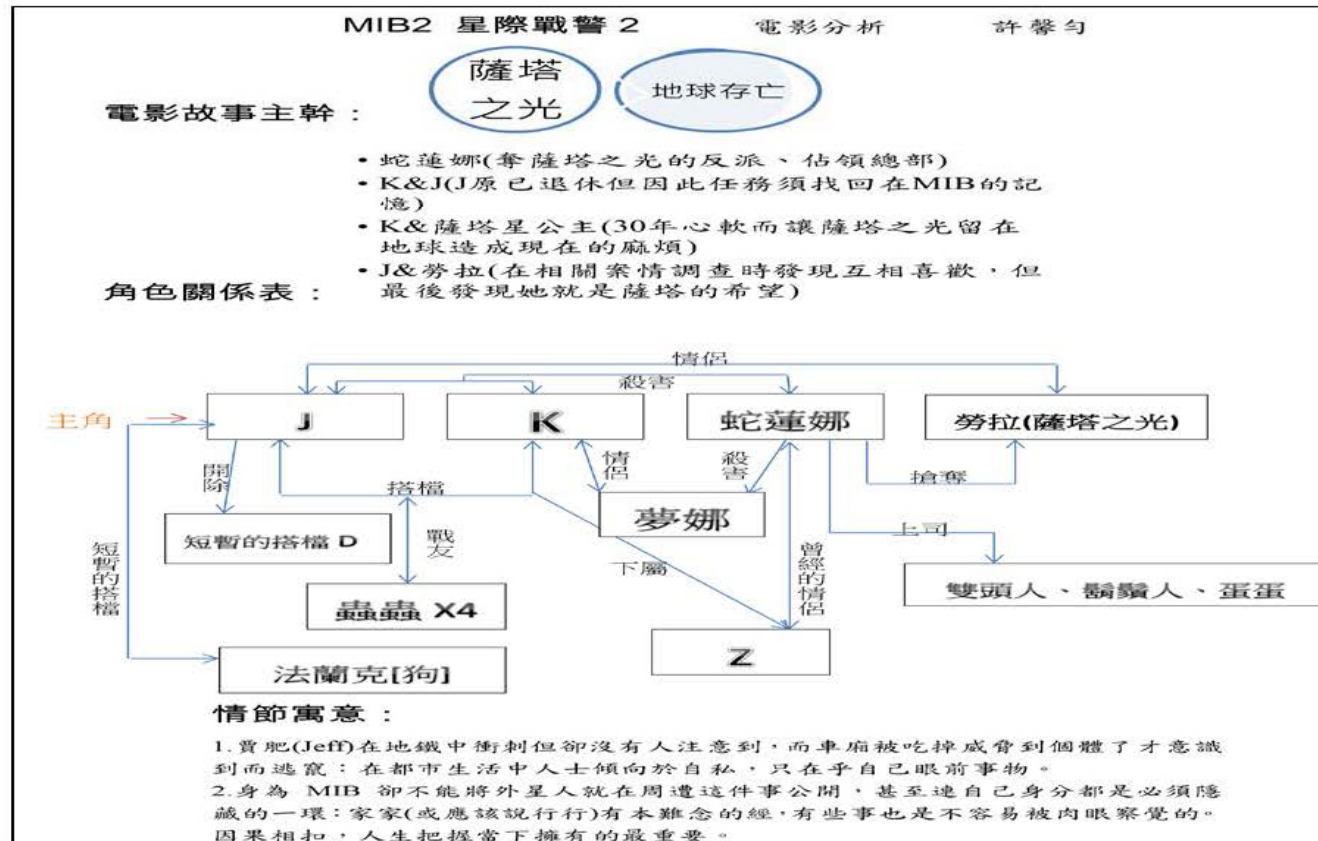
MIB2 星際戰警 2　　電影分析　　許馨勻

薩塔之光

地球存亡

電影故事主幹：

• 蛇蓮娜(奪薩塔之光的反派、佔領總部)
• K&J(J原已退休但因此任務須找回在MIB的記憶)
• K&薩塔星公主(30年心軟而讓薩塔之光留在地球造成現在的麻煩)
• J&勞拉(在相關案情調查時發現互相喜歡，但最後發現她就是薩塔的希望)

角色關係表：

情侶

殺害

主角

J

K

蛇蓮娜

勞拉(薩塔之光)

開除

情侶

殺害

搶奪

搭檔

夢娜

短暫的搭檔 D

戰友

上司

短暫的搭檔

下屬

曾經的情侶

雙頭人、鬍鬚人、蛋蛋

蟲蟲 X4

Z

法蘭克[狗]

情節寓意：

1.賈肥(Jeff)在地鐵中衝刺但卻沒有人注意到，而車廂被吃掉威脅到個體了才意識到而逃竄：在都市生活中人士傾向於自私，只在乎自己眼前事物。
2.身為 MIB 卻不能將外星人就在周遭這件事公開，甚至連自己身分都是必須隱藏的一環：家家(或應該說行行)有本難念的經，有些事也是不容易被肉眼察覺的。因果相扣，人生把握當下擁有的最重要。